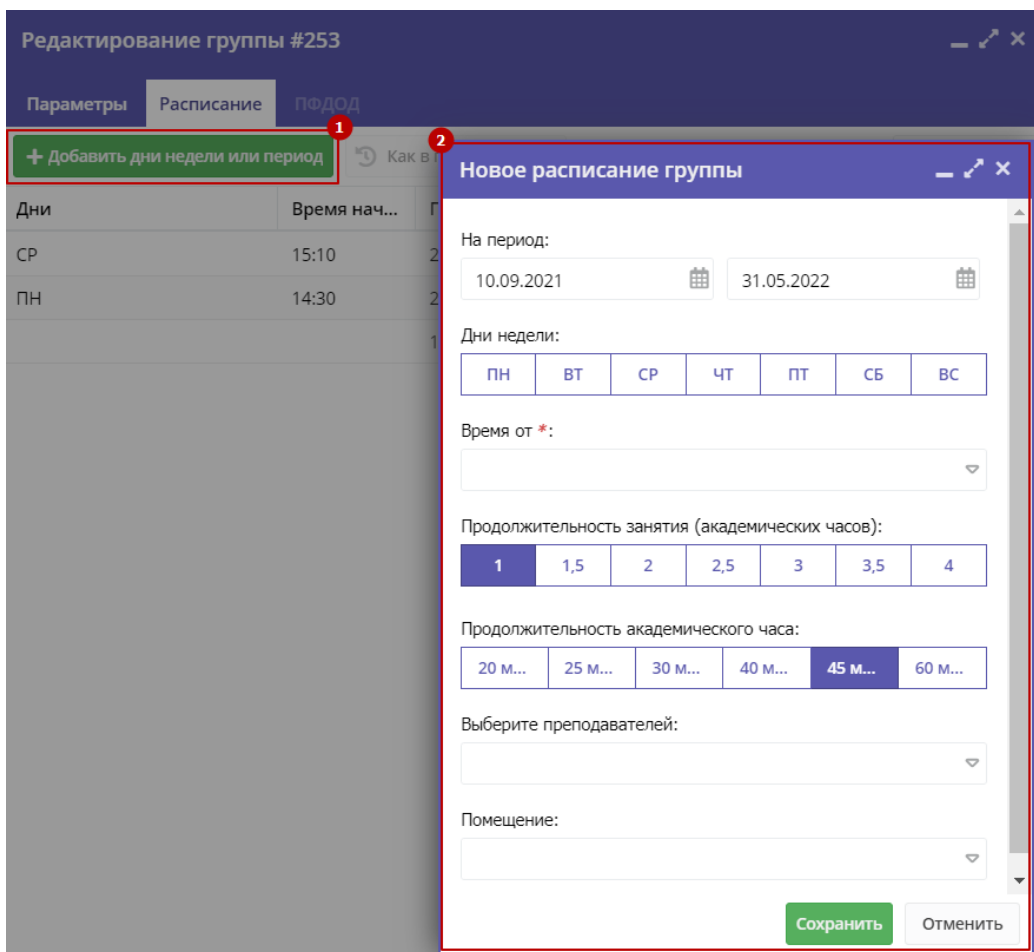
Редактирование группы #253

Параметры | Расписание | ПФДОД

1

+ Добавить дни недели или период

Как в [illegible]

| Дни | Время нач... | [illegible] |
|---|---|---|
| СР | 15:10 | 2 |
| ПН | 14:30 | 2 |
| | | 1 |

2

Новое расписание группы

На период:

10.09.2021

31.05.2022

Дни недели:

| ПН | ВТ | СР | ЧТ | ПТ | СБ | ВС |
|---|---|---|---|---|---|---|

Время от *:

Продолжительность занятия (академических часов):

| 1 | 1,5 | 2 | 2,5 | 3 | 3,5 | 4 |
|---|---|---|---|---|---|---|

Продолжительность академического часа:

| 20 м... | 25 м... | 30 м... | 40 м... | 45 м... | 60 м... |
|---|---|---|---|---|---|

Выберите преподавателей:

Помещение:

Сохранить

Отменить